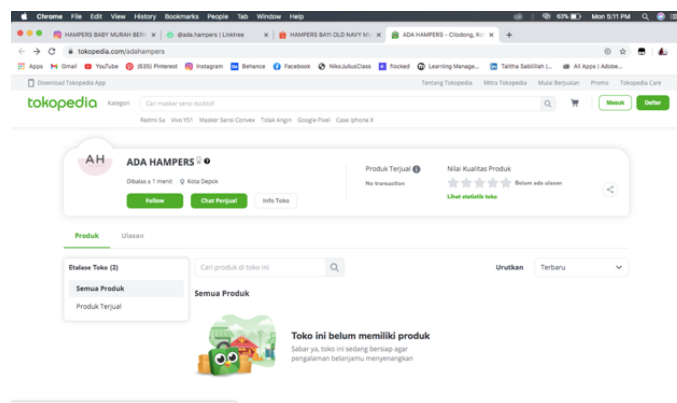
Chrome File Edit View History Bookmarks People Tab Window Help

63% Mon 5:11 PM

HAMPERS BABY MURAH BER ×
@ada.hampers | Linktree ×
HAMPERS BAYI OLD NAVY M ×
ADA HAMPERS - Cilodong, Ko ×
+

tokopedia.com/adahampers

Apps Gmail YouTube (635) Pinterest Instagram Behance Facebook NikoJuliusClass Rocked Learning Manage... Talitha Sabillah (... All Apps | Adobe...

Download Tokopedia App

Tentang Tokopedia Mitra Tokopedia Mulai Berjualan Promo Tokopedia Care

tokopedia Kategori Cari masker sensi duckbill Masuk Daftar

Redmi 5a Vivo Y51 Masker Sensi Convex Tolak Angin Google Pixel Case Iphone X

AH

ADA HAMPERS

Dibalas ± 1 menit Kota Depok

Follow Chat Penjual Info Toko

Produk Terjual
No transaction

Nilai Kualitas Produk
Belum ada ulasan
Lihat statistik toko

Produk Ulasan

Etalase Toko (2)
Semua Produk
Produk Terjual

Cari produk di toko ini

Urutkan Terbaru

Semua Produk

Toko ini belum memiliki produk
Sabar ya, toko ini sedang bersiap agar pengalaman belanjamu menyenangkan